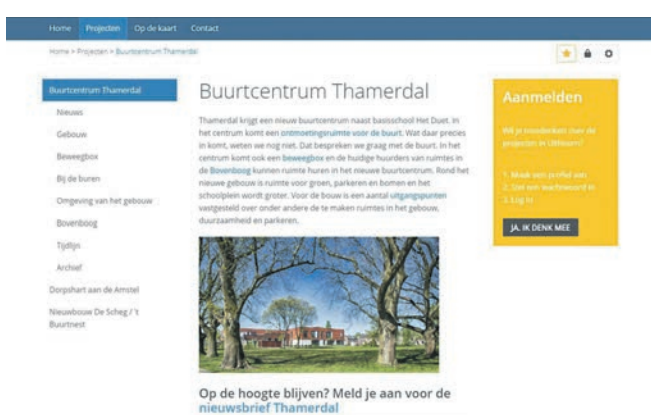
Home Projecten Op de kaart Contact

Home > Projecten > Buurtcentrum Thamerdal

Buurtcentrum Thamerdal
Nieuws
Gebouw
Beweegbox
Bij de buren
Omgeving van het gebouw
Bovenboog
Tijdlijn
Archief
Dorpshart aan de Amstel
Nieuwbouw De Scheg / 't Buurtnest

Buurtcentrum Thamerdal

Thamerdal krijgt een nieuwe buurtcentrum naast basisschool Het Duet. In het centrum komt een ontmoetingsruimte voor de buurt. Wat daar precies in komt, weten we nog niet. Dat bespreken we graag met de buurt. In het centrum komt ook een beweegbox en de huidige huurders van ruimtes in de Bovenboog kunnen ruimte huren in het nieuwe buurtcentrum. Rond het nieuwe gebouw is ruimte voor groen, parkeren en bomen en het schoolplein wordt groter. Voor de bouw is een aantal uitgangspunten vastgesteld over onder andere de te maken ruimtes in het gebouw, duurzaamheid en parkeren.

Op de hoogte blijven? Meld je aan voor de nieuwsbrief Thamerdal

Aanmelden

Wil je meedenken over de projecten in Uithoorn?

1. Maak een profiel aan
2. Stel een wachtwoord in
3. Log in

JA, IK DENK MEE